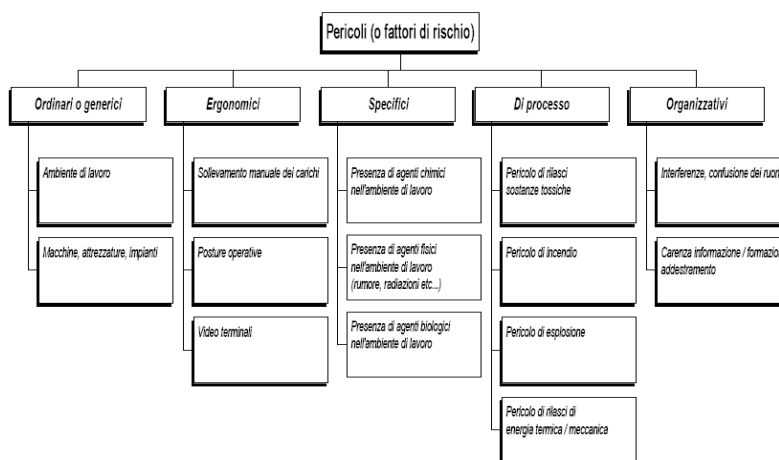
Pericoli (o fattori di rischio)

Ordinari o generici

Ambiente di lavoro

Macchine, attrezzature, impianti

Ergonomici

Sollevamento manuale dei carichi

Posture operative

Video terminali

Specifici

Presenza di agenti chimici nell'ambiente di lavoro

Presenza di agenti fisici nell'ambiente di lavoro (rumore, radiazioni etc...)

Presenza di agenti biologici nell'ambiente di lavoro

Di processo

Pericolo di rilasci sostanze tossiche

Pericolo di incendio

Pericolo di esplosione

Pericolo di rilasci di energia termica / meccanica

Organizzativi

Interferenze, confusione dei ruoli

Carenza informazione / formazione addestramento